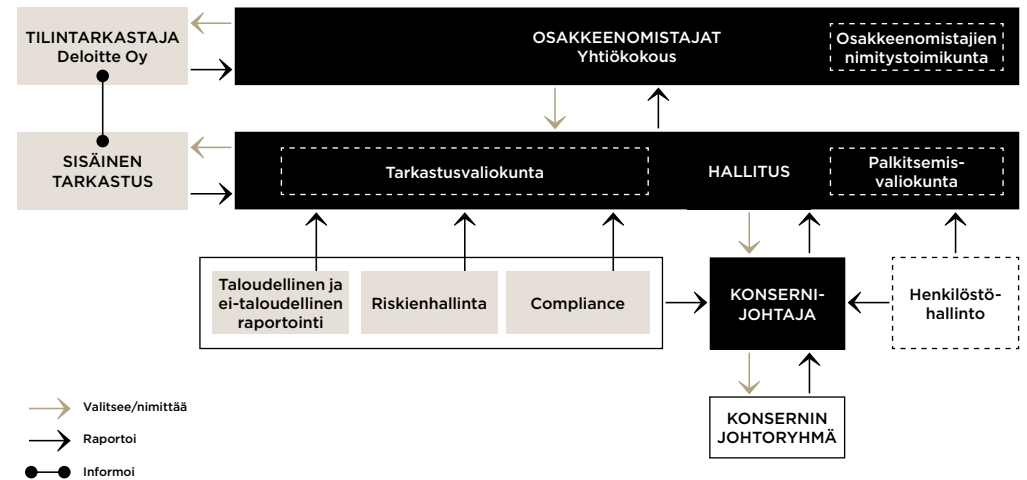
TILINTARKASTAJA
Deloitte Oy

OSAKKEENOMISTAJAT
Yhtiökokous

Osakkeenomistajien nimitystoimikunta

SISÄINEN TARKASTUS

Tarkastusvaliokunta

HALLITUS

Palkitsemisvaliokunta

Taloudellinen ja ei-taloudellinen raportointi

Riskienhallinta

Compliance

KONSERNIJOHTAJA

Henkilöstöhallinto

KONSERNIN JOHTORYHMÄ

Valitsee/nimittää

Raportoi

Informoi